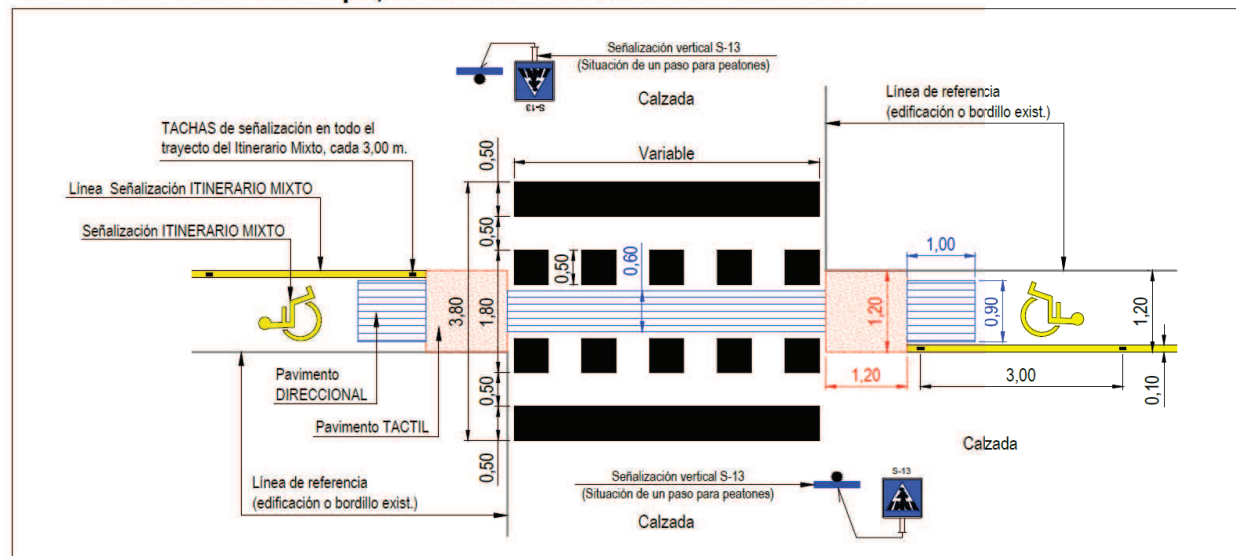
Señalización vertical S-13
(Situación de un paso para peatones)

S-13

Calzada

Línea de referencia
(edificación o bordillo exist.)

TACHAS de señalización en todo el trayecto del Itinerario Mixto, cada 3,00 m.

Línea Señalización ITINERARIO MIXTO

Señalización ITINERARIO MIXTO

0,50

Variable

0,50

0,50

0,60

1,00

3,80

1,80

1,20

0,90

1,20

Pavimento DIRECCIONAL

0,50

1,20

3,00

0,10

Pavimento TACTIL

0,50

Calzada

Línea de referencia
(edificación o bordillo exist.)

0,50

Señalización vertical S-13
(Situación de un paso para peatones)

S-13

Calzada